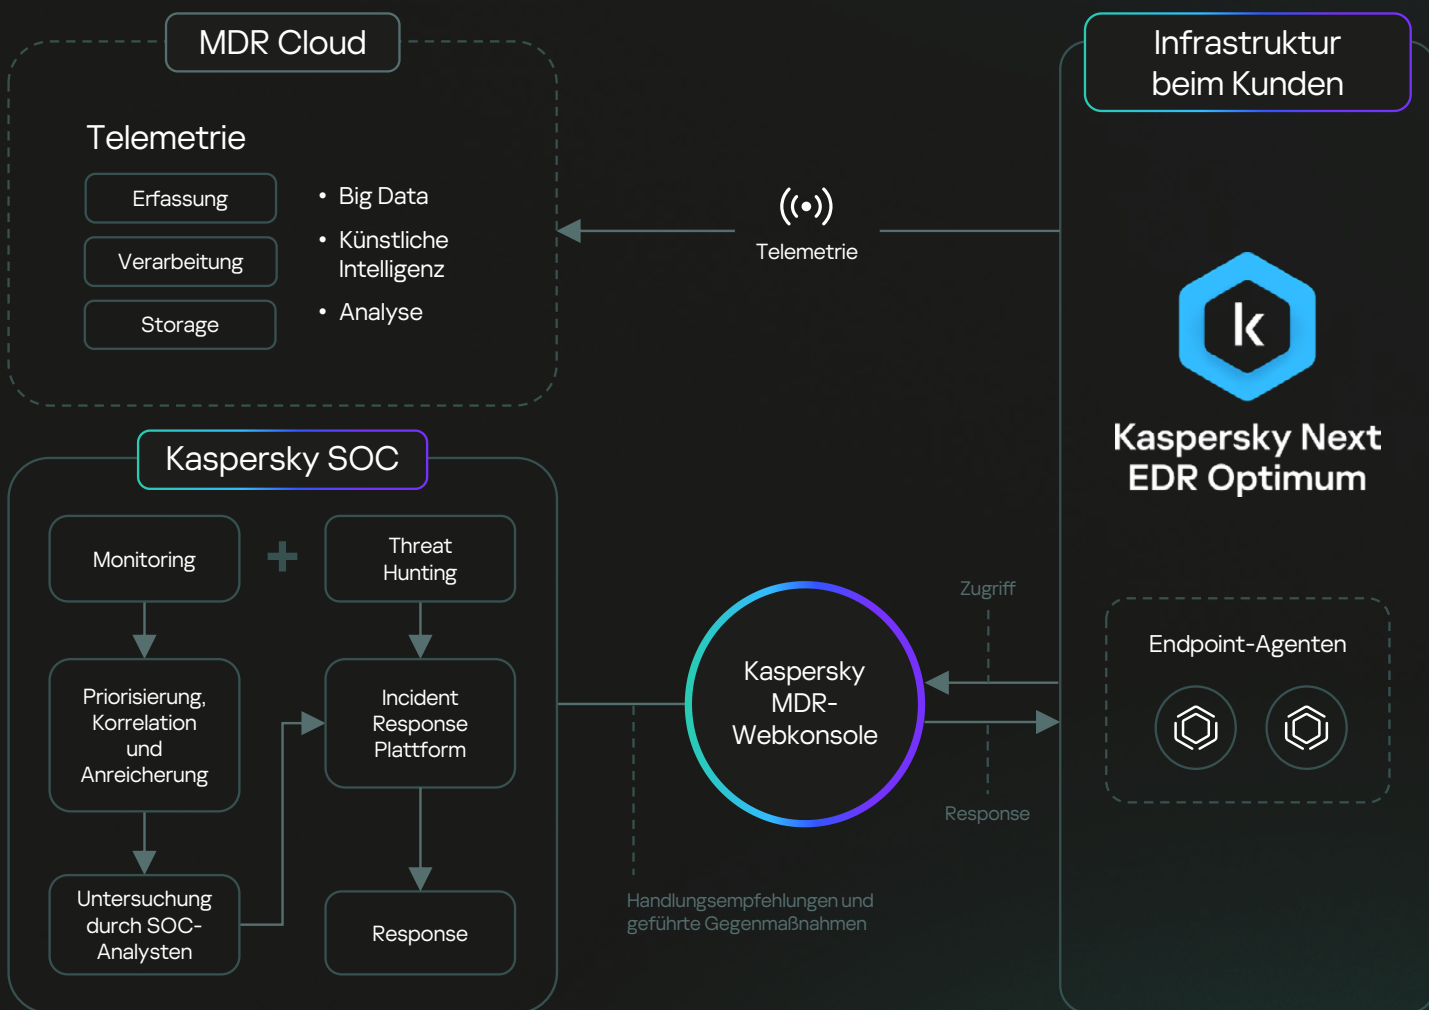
MDR Cloud

Telemetrie

Erfassung

Verarbeitung

Storage

• Big Data
• Künstliche Intelligenz
• Analyse

Telemetrie

Infrastruktur beim Kunden

Kaspersky Next EDR Optimum

Kaspersky SOC

Monitoring

+

Threat Hunting

Priorisierung, Korrelation und Anreicherung

Incident Response Plattform

Untersuchung durch SOC-Analysten

Response

Kaspersky MDR-Webkonsole

Zugriff

Response

Endpoint-Agenten

Handlungsempfehlungen und geführte Gegenmaßnahmen